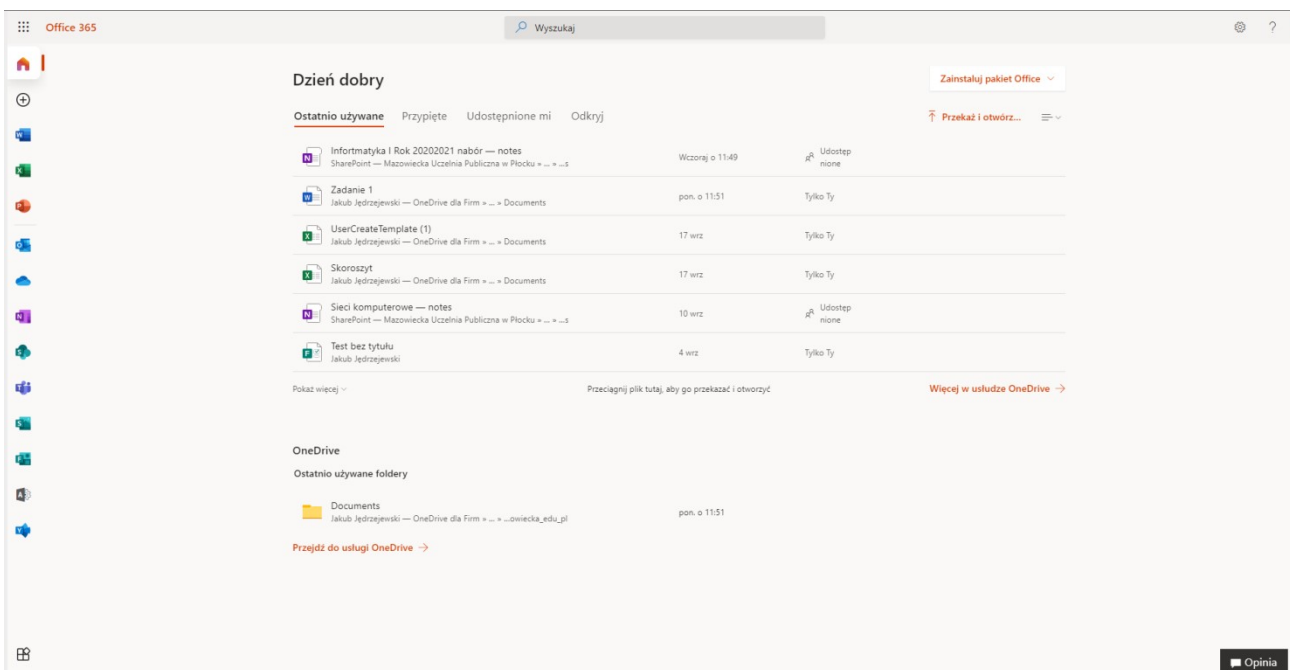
Office 365

Wyszukaj

Dzień dobry

Zainstaluj pakiet Office

Ostatnio używane   Przypięte   Udostępnione mi   Odkryj

Przekaż i otwórz...

| | | |
|---|---|---|
| Infortmatyka I Rok 20202021 nabór — notes<br>SharePoint — Mazowiecka Uczelnia Publiczna w Płocku » ... » ...s | Wczoraj o 11:49 | Udostępnione |
| Zadanie 1<br>Jakub Jędrzejewski — OneDrive dla Firm » ... » Documents | pon. o 11:51 | Tylko Ty |
| UserCreateTemplate (1)<br>Jakub Jędrzejewski — OneDrive dla Firm » ... » Documents | 17 wrz | Tylko Ty |
| Skoroszyt<br>Jakub Jędrzejewski — OneDrive dla Firm » ... » Documents | 17 wrz | Tylko Ty |
| Sieci komputerowe — notes<br>SharePoint — Mazowiecka Uczelnia Publiczna w Płocku » ... » ...s | 10 wrz | Udostępnione |
| Test bez tytułu<br>Jakub Jędrzejewski | 4 wrz | Tylko Ty |

Pokaż więcej

Przeciągnij plik tutaj, aby go przekazać i otworzyć

Więcej w usłudze OneDrive →

OneDrive

Ostatnio używane foldery

Documents
Jakub Jędrzejewski — OneDrive dla Firm » ... » ...owiecka_edu_pl

pon. o 11:51

Przejdź do usługi OneDrive →

Opinia